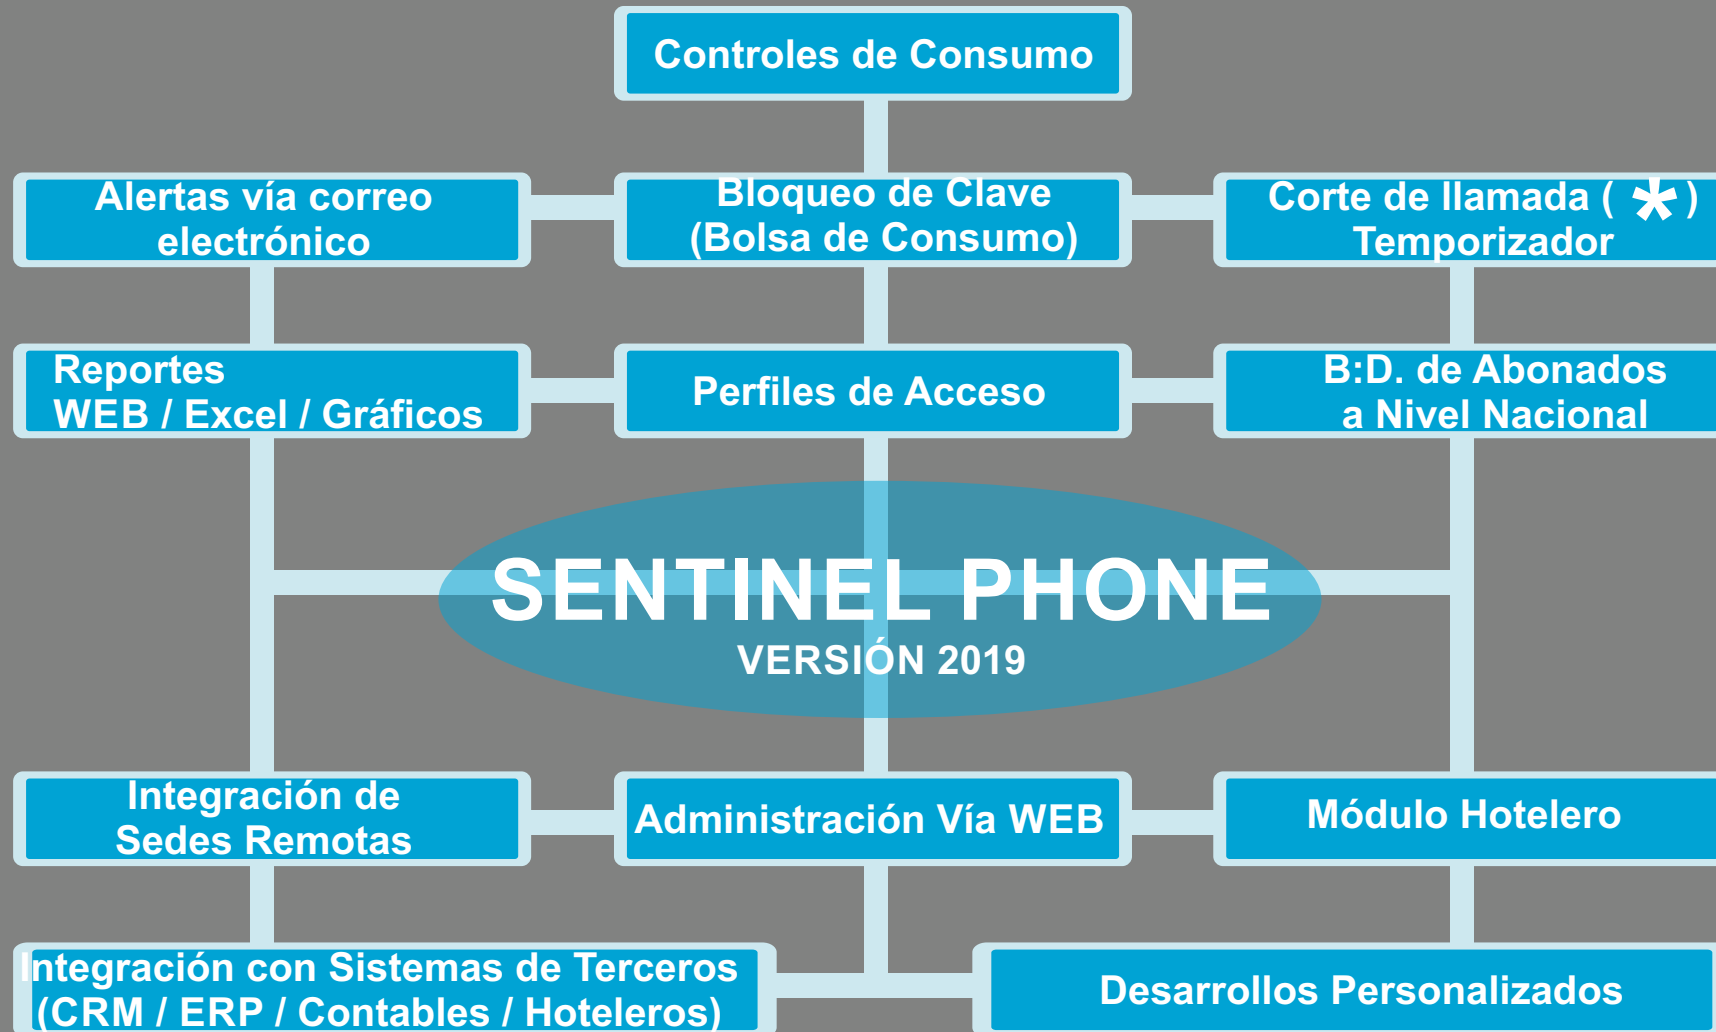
Controles de Consumo

Alertas vía correo electrónico

Bloqueo de Clave (Bolsa de Consumo)

Corte de llamada ( * ) Temporizador

Reportes WEB / Excel / Gráficos

Perfiles de Acceso

B:D. de Abonados a Nivel Nacional

SENTINEL PHONE
VERSIÓN 2019

Integración de Sedes Remotas

Administración Vía WEB

Módulo Hotelero

Integración con Sistemas de Terceros (CRM / ERP / Contables / Hoteleros)

Desarrollos Personalizados